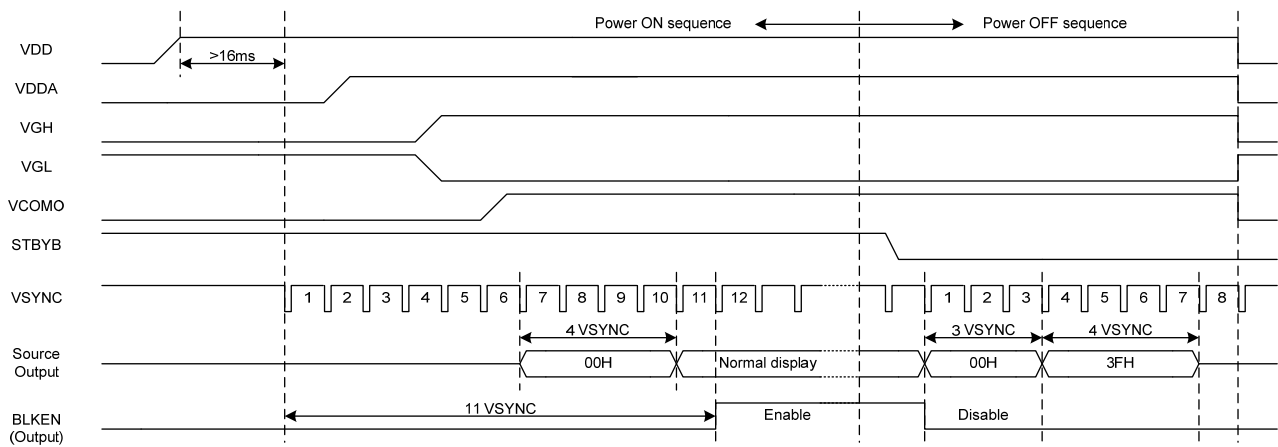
Power ON sequence Power OFF sequence

VDD

>16ms

VDDA

VGH

VGL

VCOMO

STBYB

VSYNC

1 2 3 4 5 6 7 8 9 10 11 12

1 2 3 4 5 6 7 8

4 VSYNC

3 VSYNC

4 VSYNC

Source Output

00H

Normal display

00H

3FH

BLKEN (Output)

11 VSYNC

Enable

Disable